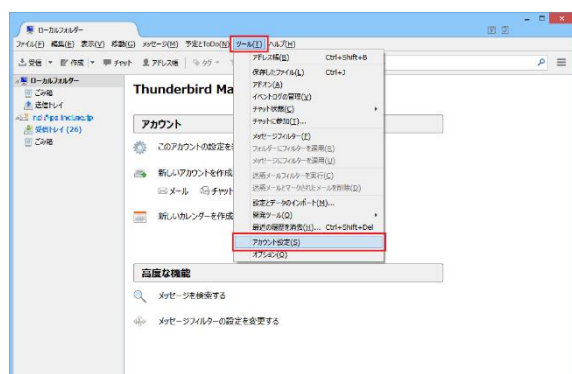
ローカルフォルダー

ファイル(F) 編集(E) 表示(V) 移動(G) メッセージ(M) 予定とToDo(N) ツール(T) ヘルプ(H)

受信 作成 チャット アドレス帳 タグ

ローカルフォルダー
ごみ箱
送信トレイ
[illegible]
受信トレイ (26)
ごみ箱

Thunderbird Ma

アカウント

このアカウントの設定を

新しいアカウントを作成
メール チャット

新しいカレンダーを作成

高度な機能

メッセージを検索する

メッセージフィルターの設定を変更する

アドレス帳(B) Ctrl+Shift+B
保存したファイル(L) Ctrl+J
アドオン(A)
イベントログの管理(V)
チャット状態(C)
チャットに参加(J)...
メッセージフィルター(F)
フォルダーにフィルターを実行(R)
メッセージにフィルターを実行(U)
迷惑メールフィルターを実行(C)
迷惑メールとマークされたメールを削除(D)
設定とデータのインポート(M)...
開発ツール(Q)
最近の履歴を消去(H)... Ctrl+Shift+Del
アカウント設定(S)
オプション(O)